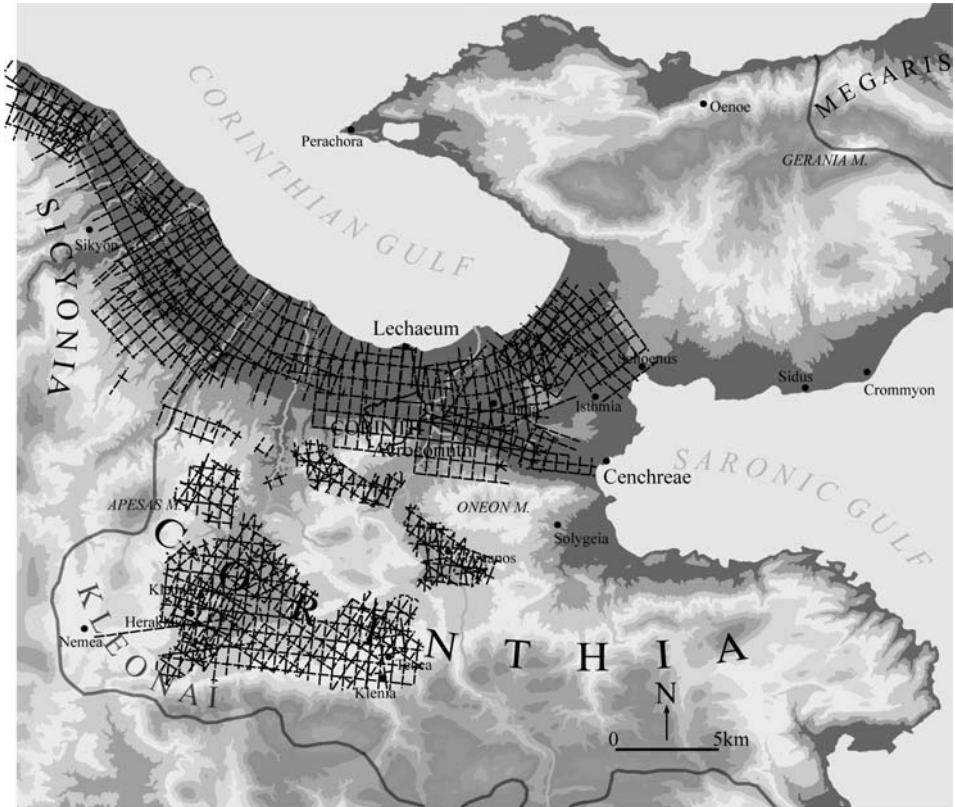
CORINTHIAN GULF

MEGARIS

Oenoe

Peracho­ra

GERANIA M.

SICYONIA

Sikyon

Lechaeum

Schoenus

Isthmia

Sidus

Crommyon

CORINTH

Acrocorinth

Cenchreae

SARONIC GULF

APESAS M.

ONEON M.

Solygeia

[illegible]nos

C O R I N T H I A

KLEONAI

Nemea

Kl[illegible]

Herak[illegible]

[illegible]ea

Klenia

N

0

5km